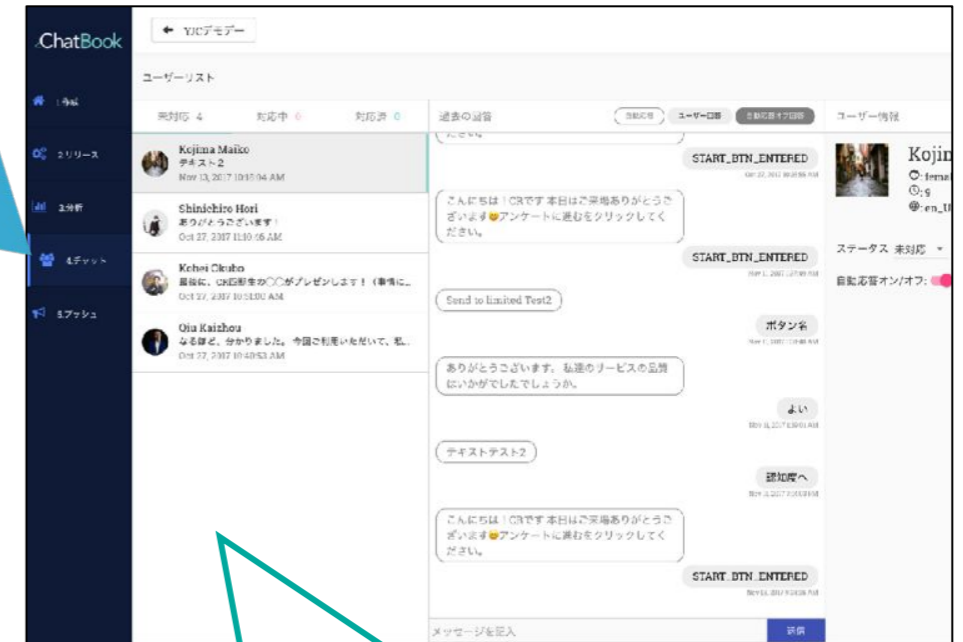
ChatBook

← YJCデモデー

ユーザーリスト

1.告知
2.リリース
3.分析
4.チャット
5.プッシュ

未対応 4
対応中 0
対応済 0

Kojima Maiko
テキスト2
Nov 13, 2017 10:15:04 AM

Shinichiro Hori
ありがとうございます！
Oct 27, 2017 11:10:56 AM

Kohei Okubo
最後に、CR開発者の〇〇がプレゼンします！（事情に...
Oct 27, 2017 10:51:00 AM

Qiu Kaizhou
なるほど、分かりました。今回ご利用いただいて、私...
Oct 27, 2017 10:40:53 AM

過去の履歴

自動応答
ユーザー回答
自動応答オフ回答

START_BTN_ENTERED

こんにちは！CRです 本日はご来場ありがとうございます😊アンケートに進むをクリックしてください。

START_BTN_ENTERED

Send to limited Test2

ボタン名

ありがとうございます。私達のリービスの品質はいかがでしたでしょうか。

よい

テキストテスト2

認知度へ

こんにちは！CRです 本日はご来場ありがとうございます😊アンケートに進むをクリックしてください。

START_BTN_ENTERED

メッセージを記入

送信

ユーザー情報

Kojin
♂:femal
◷:9
⊕:en_U

ステータス 未対応

自動応答オン/オフ: